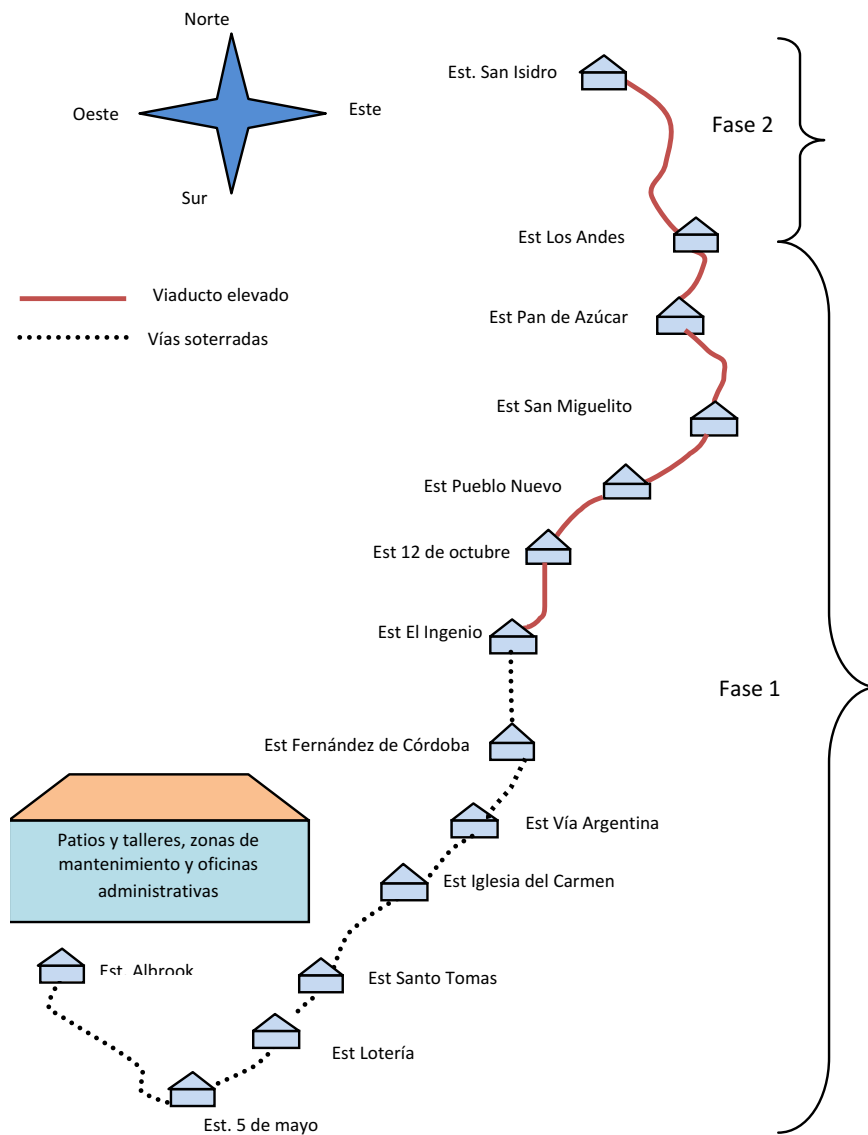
Norte

Oeste

Este

Sur

Viaducto elevado

Vías soterradas

Est. San Isidro

Fase 2

Est Los Andes

Est Pan de Azúcar

Est San Miguelito

Est Pueblo Nuevo

Est 12 de octubre

Est El Ingenio

Fase 1

Est Fernández de Córdoba

Patios y talleres, zonas de mantenimiento y oficinas administrativas

Est Vía Argentina

Est Iglesia del Carmen

Est. Albrook

Est Santo Tomas

Est Lotería

Est. 5 de mayo